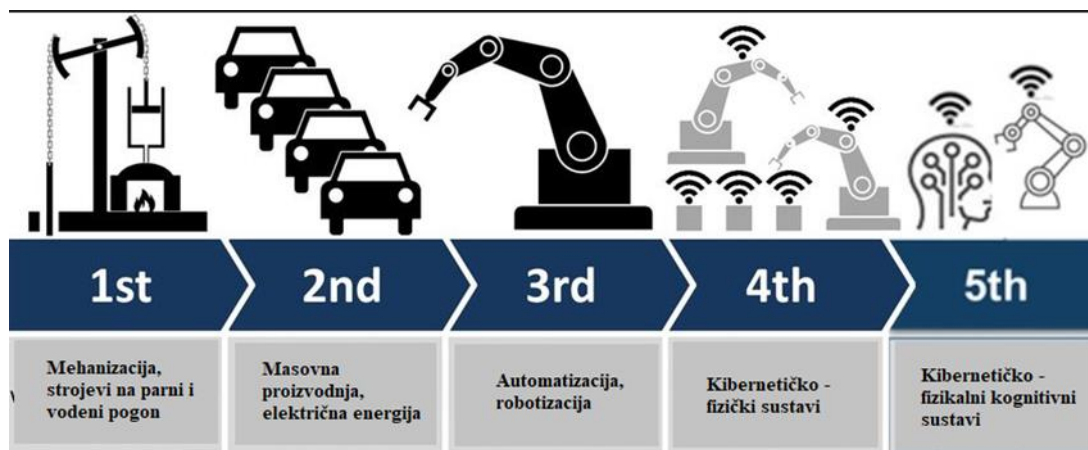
1st

2nd

3rd

4th

5th

Mehanizacija, strojevi na parni i vodeni pogon

Masovna proizvodnja, električna energija

Automatizacija, robotizacija

Kibernetičko - fizički sustavi

Kibernetičko - fizikalni kognitivni sustavi